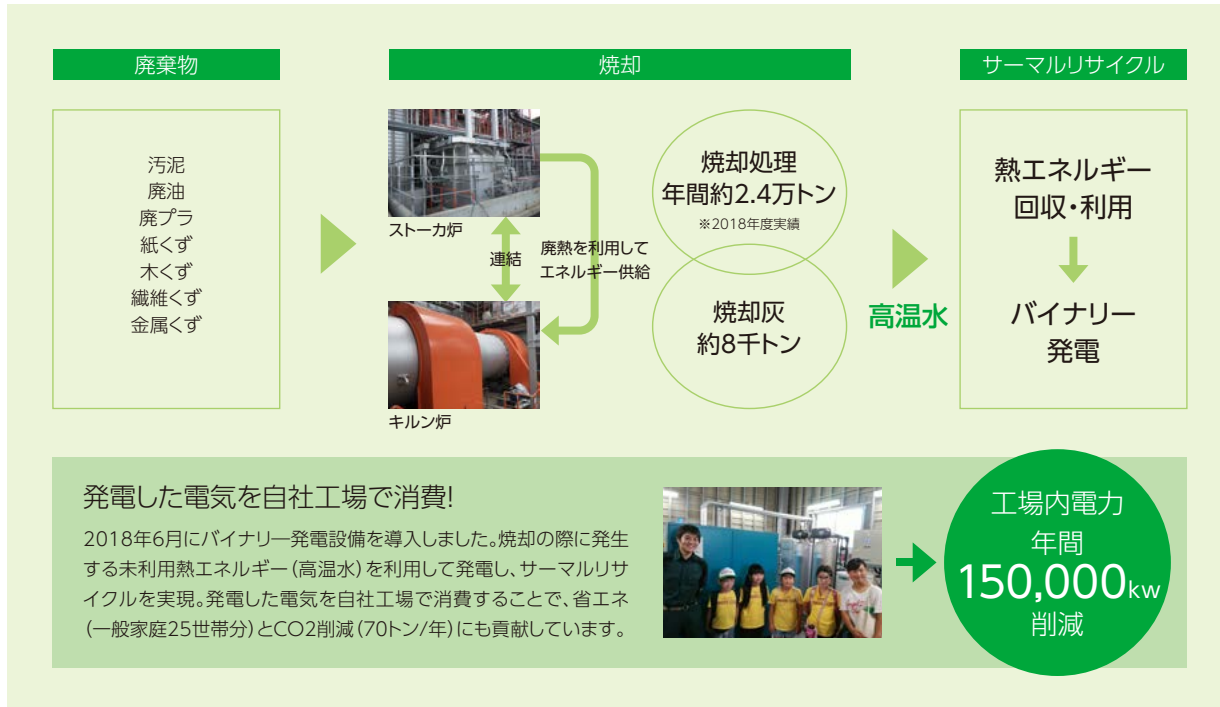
廃棄物

汚泥
廃油
廃プラ
紙くず
木くず
繊維くず
金属くず

焼却

ストーカ炉

連結

廃熱を利用して
エネルギー供給

キルン炉

焼却処理
年間約2.4万トン
※2018年度実績

焼却灰
約8千トン

高温水

サーマルリサイクル

熱エネルギー
回収・利用

バイナリー
発電

発電した電気を自社工場で消費!

2018年6月にバイナリー発電設備を導入しました。焼却の際に発生する未利用熱エネルギー(高温水)を利用して発電し、サーマルリサイクルを実現。発電した電気を自社工場で消費することで、省エネ(一般家庭25世帯分)とCO2削減(70トン/年)にも貢献しています。

工場内電力
年間
150,000kw
削減